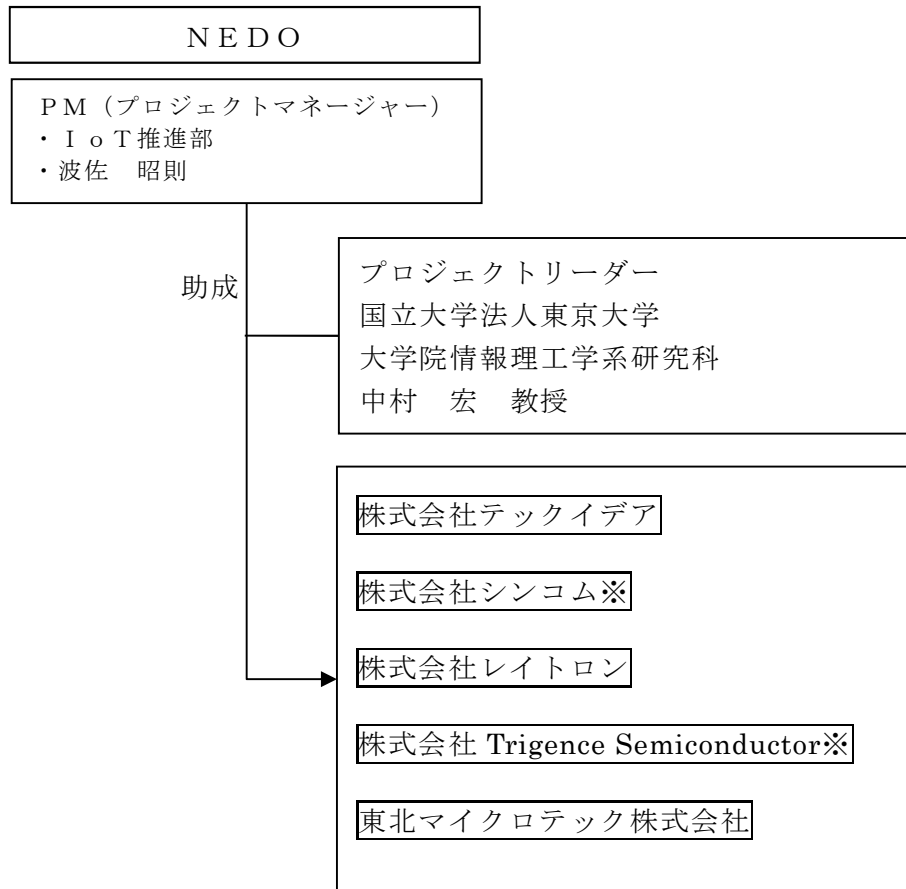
ＮＥＤＯ

ＰＭ（プロジェクトマネージャー）
・ＩｏＴ推進部
・波佐　昭則

助成

プロジェクトリーダー
国立大学法人東京大学
大学院情報理工学系研究科
中村　宏　教授

株式会社テックイデア

株式会社シンコム※

株式会社レイトロン

株式会社 Trigence Semiconductor※

東北マイクロテック株式会社